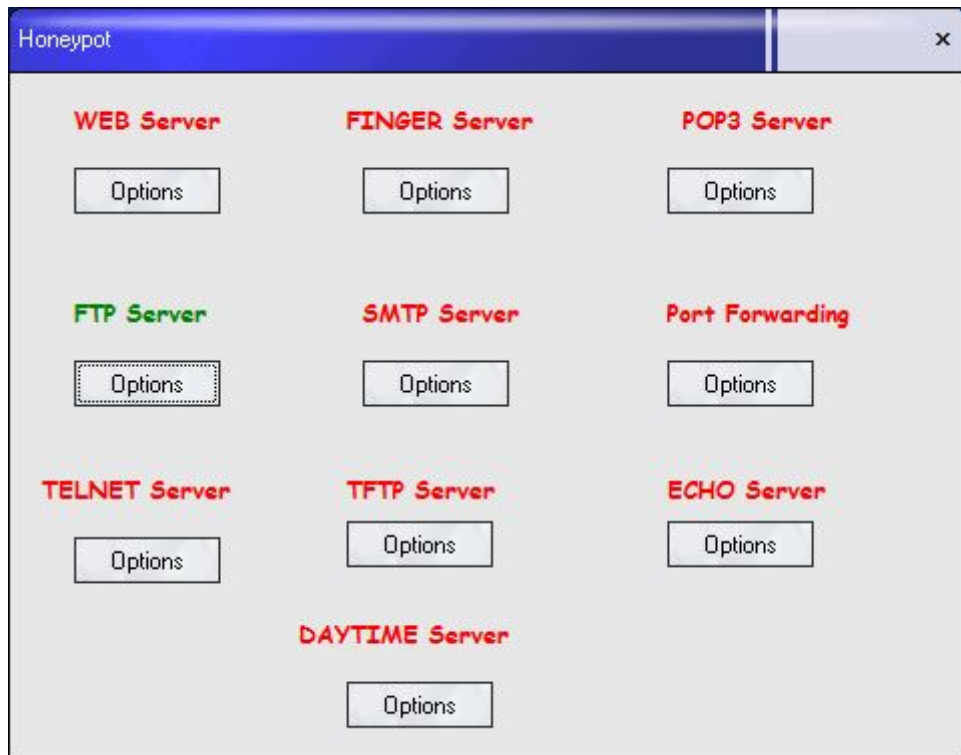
Honeypot ×

WEB Server
Options

FINGER Server
Options

POP3 Server
Options

FTP Server
Options

SMTP Server
Options

Port Forwarding
Options

TELNET Server
Options

TFTP Server
Options

ECHO Server
Options

DAYTIME Server
Options